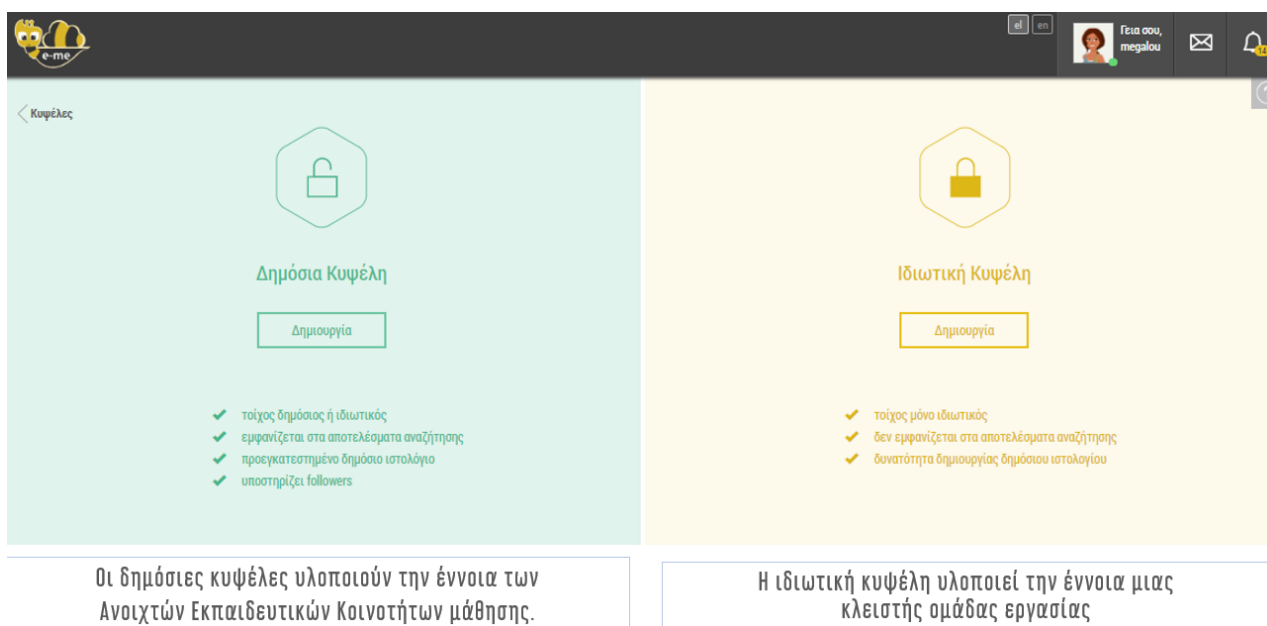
e-me

el en

Γεια σου, megalou

14

Κυψέλες

Δημόσια Κυψέλη

Δημιουργία

✔ τοίχος δημόσιος ή ιδιωτικός
✔ εμφανίζεται στα αποτελέσματα αναζήτησης
✔ προεγκατεστημένο δημόσιο ιστολόγιο
✔ υποστηρίζει followers

Ιδιωτική Κυψέλη

Δημιουργία

✔ τοίχος μόνο ιδιωτικός
✔ δεν εμφανίζεται στα αποτελέσματα αναζήτησης
✔ δυνατότητα δημιουργίας δημόσιου ιστολογίου

Οι δημόσιες κυψέλες υλοποιούν την έννοια των Ανοιχτών Εκπαιδευτικών Κοινοτήτων μάθησης.

Η ιδιωτική κυψέλη υλοποιεί την έννοια μιας κλειστής ομάδας εργασίας